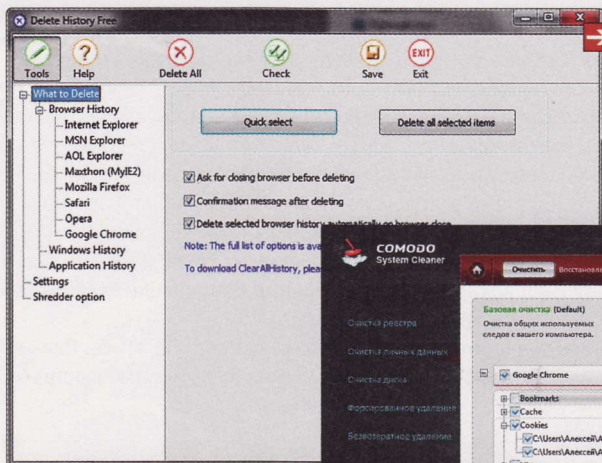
Delete History Free

Tools
Help
Delete All
Check
Save
Exit

What to Delete
Browser History
Internet Explorer
MSN Explorer
AOL Explorer
Maxthon (MyIE2)
Mozilla Firefox
Safari
Opera
Google Chrome
Windows History
Application History
Settings
Shredder option

Quick select
Delete all selected items

Ask for closing browser before deleting
Confirmation message after deleting
Delete selected browser history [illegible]
Note: The full list of options is ava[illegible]
To download ClearAllHistory, plea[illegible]

COMODO
System Cleaner

Очистить
Восстанов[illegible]

Очистка реестра
Очистка личных данных
Очистка диска
Форсированное удаление
Безвозвратное удаление

Базовая очистка (Default)
Очистка общих используемых следов с вашего компьютера.

Google Chrome
Bookmarks
Cache
Cookies
C:\Users\Алексей\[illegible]
C:\Users\Алексей\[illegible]